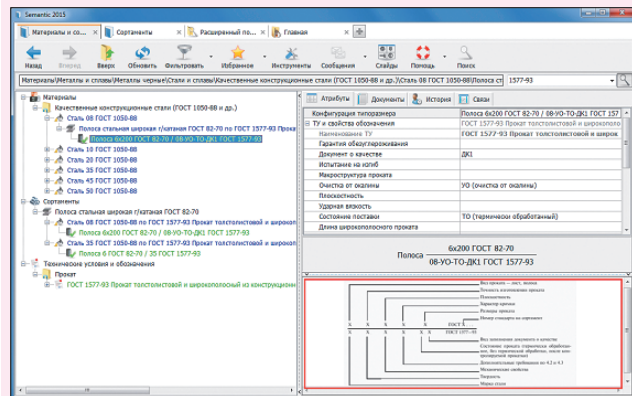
Semantic 2015

Материалы и со... | Сортаменты | Расширенный п... | Главная

Назад | Вперед | Вверх | Обновить | Фильтровать | Избранное | Инструменты | Сообщения | Слайды | Помощь | Поиск

Материалы|Металлы и сплавы|Металлы черные|Стали и сплавы|Качественные конструкционные стали (ГОСТ 1050-88 и др.)|Сталь 08 ГОСТ 1050-88|Полоса ст | 1577-93

Материалы
Качественные конструкционные стали (ГОСТ 1050-88 и др.)
Сталь 08 ГОСТ 1050-88
Полоса стальная широкая г/катаная ГОСТ 82-70 по ГОСТ 1577-93 Прокат
Полоса 6х200 ГОСТ 82-70 / 08-УО-ТО-ДК1 ГОСТ 1577-93
Сталь 10 ГОСТ 1050-88
Сталь 15 ГОСТ 1050-88
Сталь 20 ГОСТ 1050-88
Сталь 35 ГОСТ 1050-88
Сталь 45 ГОСТ 1050-88
Сталь 50 ГОСТ 1050-88
Сортаменты
Полоса стальная широкая г/катаная ГОСТ 82-70
Сталь 08 ГОСТ 1050-88 по ГОСТ 1577-93 Прокат толстолистовой и широкопо
Полоса 6х200 ГОСТ 82-70 / 08-УО-ТО-ДК1 ГОСТ 1577-93
Сталь 35 ГОСТ 1050-88 по ГОСТ 1577-93 Прокат толстолистовой и широкопо
Полоса 6 ГОСТ 82-70 / 35 ГОСТ 1577-93
Технические условия и обозначения
Прокат
ГОСТ 1577-93 Прокат толстолистовой и широкополосный из конструкцион

Атрибуты | Документы | История | Связи

| Конфигурация типоразмера | Полоса 6х200 ГОСТ 82-70 / 08-УО-ТО-ДК1 ГОСТ 157 |
|---|---|
| ТУ и свойства обозначения | ГОСТ 1577-93 Прокат толстолистовой и широкопол |
| Наименование ТУ | ГОСТ 1577-93 Прокат толстолистовой и широк |
| Гарантия обезуглероживания | |
| Документ о качестве | ДК1 |
| Испытание на изгиб | |
| Макроструктура проката | |
| Очистка от окалины | УО (очистка от окалины) |
| Плоскостность | |
| Ударная вязкость | |
| Состояние поставки | ТО (термически обработанный) |
| Длина широкополосного проката | |

Полоса $\frac{6х200 \text{ ГОСТ } 82\text{-}70}{08\text{-УО-ТО-ДК1 ГОСТ } 1577\text{-}93}$

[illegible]